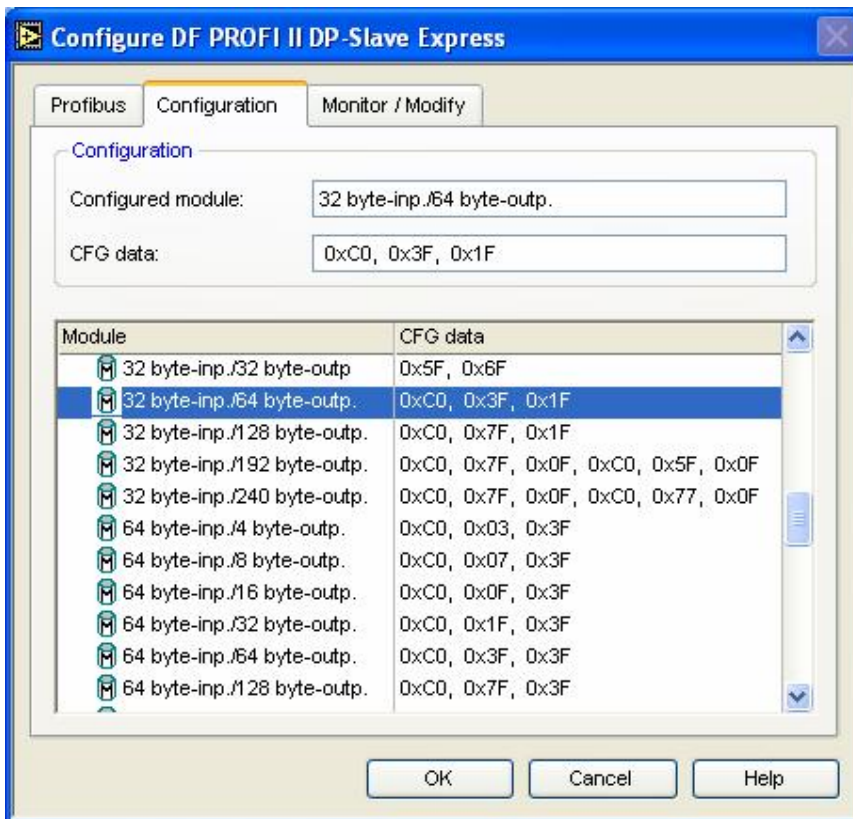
Configure DF PROFI II DP-Slave Express

Profibus | Configuration | Monitor / Modify

Configuration

Configured module: 32 byte-inp./64 byte-outp.

CFG data: 0xC0, 0x3F, 0x1F

| Module | CFG data |
|---|---|
| 32 byte-inp./32 byte-outp | 0x5F, 0x6F |
| 32 byte-inp./64 byte-outp. | 0xC0, 0x3F, 0x1F |
| 32 byte-inp./128 byte-outp. | 0xC0, 0x7F, 0x1F |
| 32 byte-inp./192 byte-outp. | 0xC0, 0x7F, 0x0F, 0xC0, 0x5F, 0x0F |
| 32 byte-inp./240 byte-outp. | 0xC0, 0x7F, 0x0F, 0xC0, 0x77, 0x0F |
| 64 byte-inp./4 byte-outp. | 0xC0, 0x03, 0x3F |
| 64 byte-inp./8 byte-outp. | 0xC0, 0x07, 0x3F |
| 64 byte-inp./16 byte-outp. | 0xC0, 0x0F, 0x3F |
| 64 byte-inp./32 byte-outp. | 0xC0, 0x1F, 0x3F |
| 64 byte-inp./64 byte-outp. | 0xC0, 0x3F, 0x3F |
| 64 byte-inp./128 byte-outp. | 0xC0, 0x7F, 0x3F |

OK Cancel Help